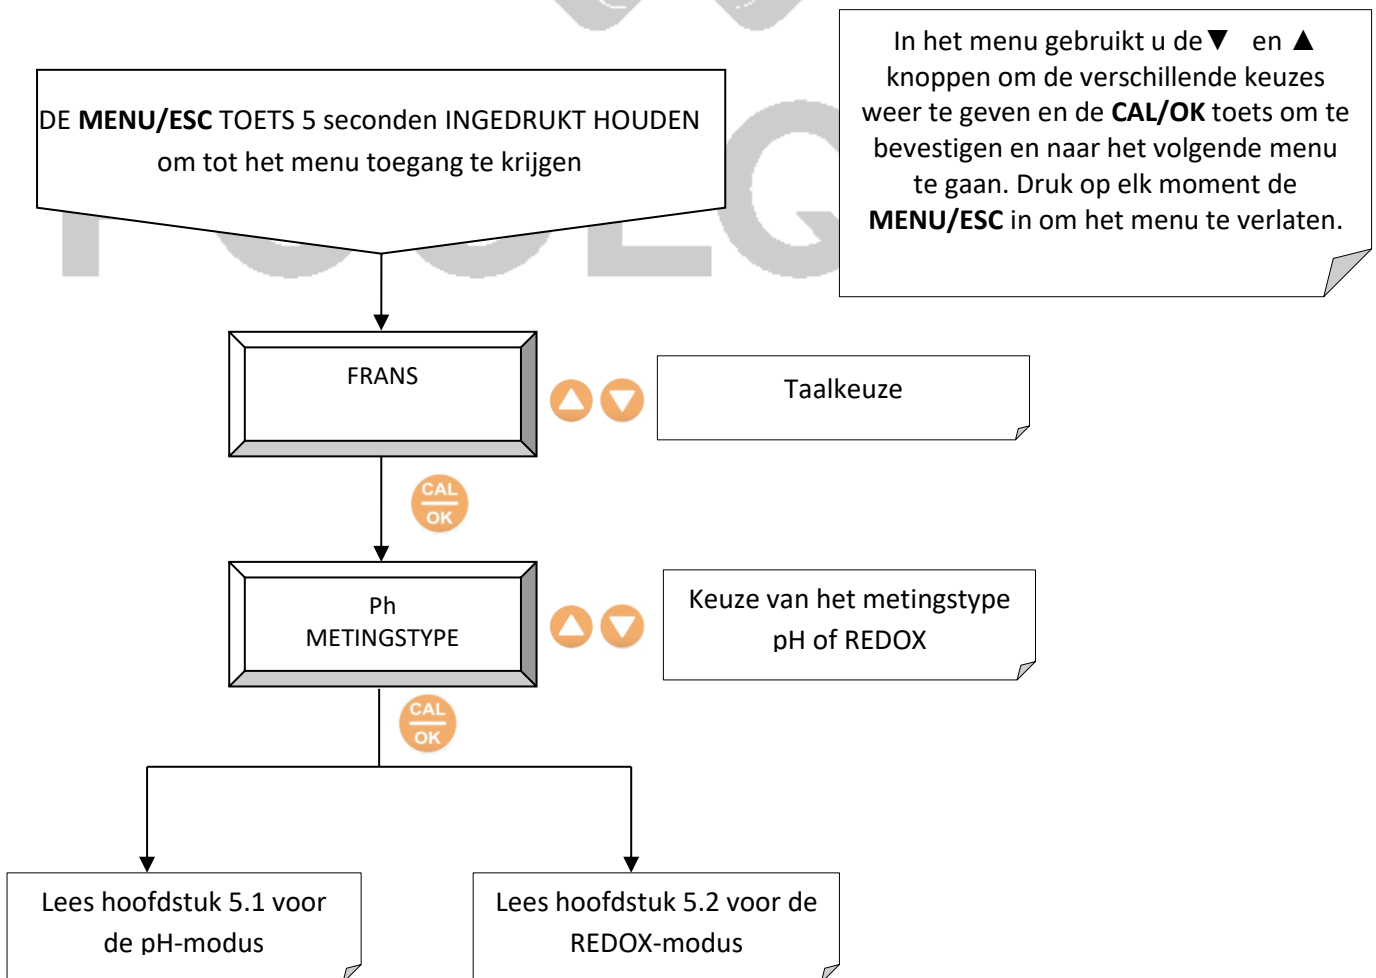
In het menu gebruikt u de ▼ en ▲ knoppen om de verschillende keuzes weer te geven en de **CAL/OK** toets om te bevestigen en naar het volgende menu te gaan. Druk op elk moment de **MENU/ESC** in om het menu te verlaten.

DE **MENU/ESC** TOETS 5 seconden INGEDRUKT HOUDEN om tot het menu toegang te krijgen

FRANS

Taalkeuze

CAL
OK

Ph
METINGSTYPE

Keuze van het metingstype pH of REDOX

CAL
OK

Lees hoofdstuk 5.1 voor de pH-modus

Lees hoofdstuk 5.2 voor de REDOX-modus